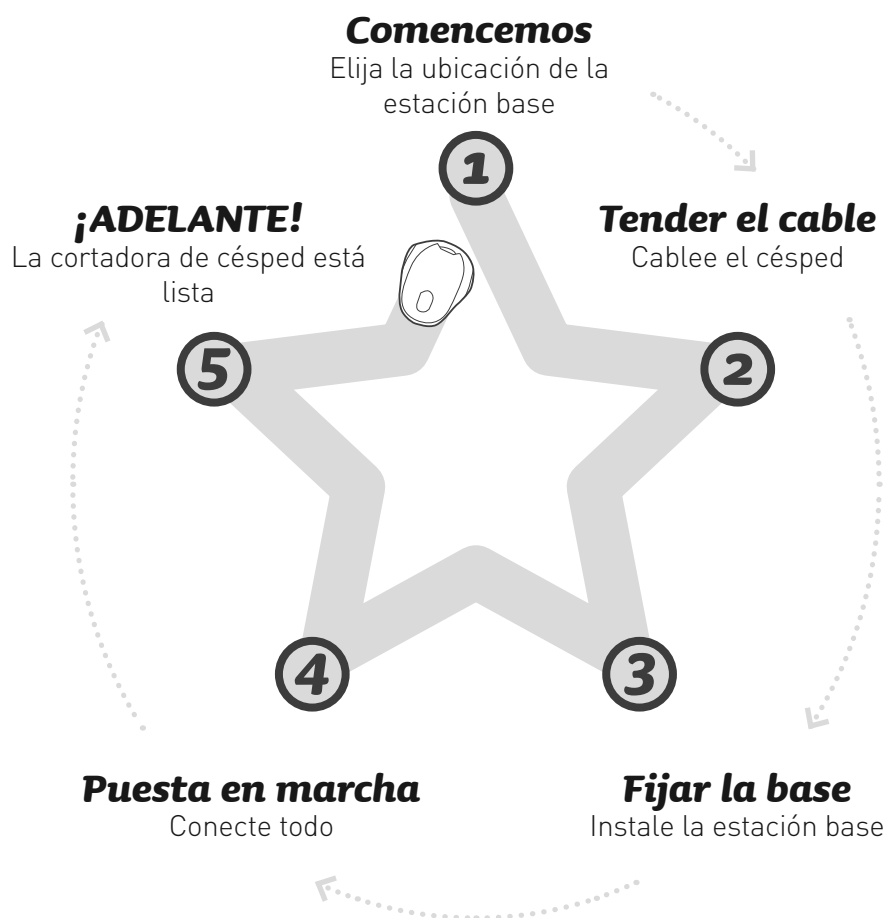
**Comencemos**
Elija la ubicación de la estación base

1

**Tender el cable**
Cablee el césped

2

3

**Fijar la base**
Instale la estación base

4

**Puesta en marcha**
Conecte todo

5

**¡ADELANTE!**
La cortadora de césped está lista